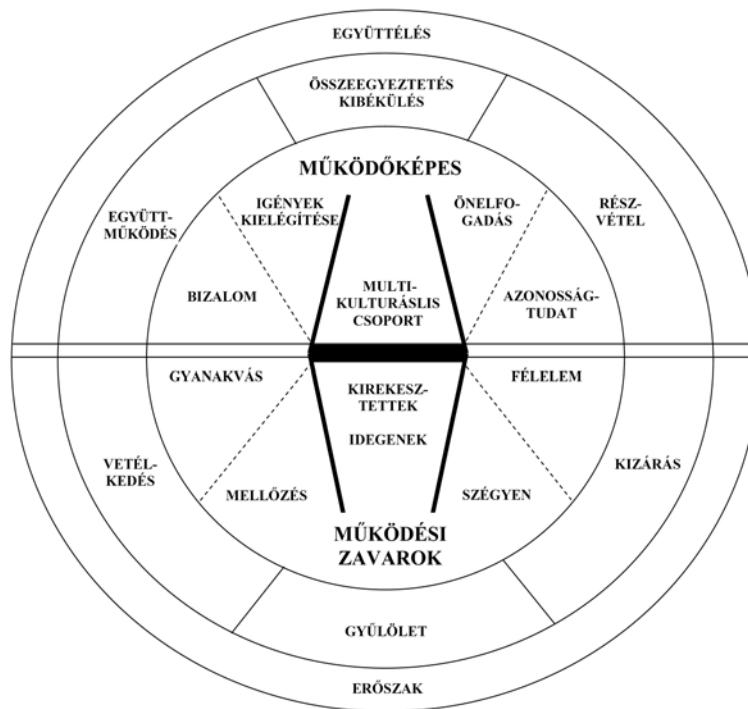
EGYÜTTÉLÉS

ÖSSZEEGYEZTETÉS KIBÉKÜLÉS

MŰKÖDŐKÉPES

EGYÜTT-MŰKÖDÉS

IGÉNYEK KIELÉGÍTÉSE

ÖNELFO-GADÁS

RÉSZ-VÉTEL

BIZALOM

MULTI-KULTURÁSLIS CSOPORT

AZONOSSÁG-TUDAT

GYANAKVÁS

KIREKESZ-TETTEK

FÉLELEM

IDEGENEK

VETÉL-KEDÉS

KIZÁRÁS

MELLŐZÉS

SZÉGYEN

MŰKÖDÉSI ZAVAROK

GYŰLÖLET

ERŐSZAK